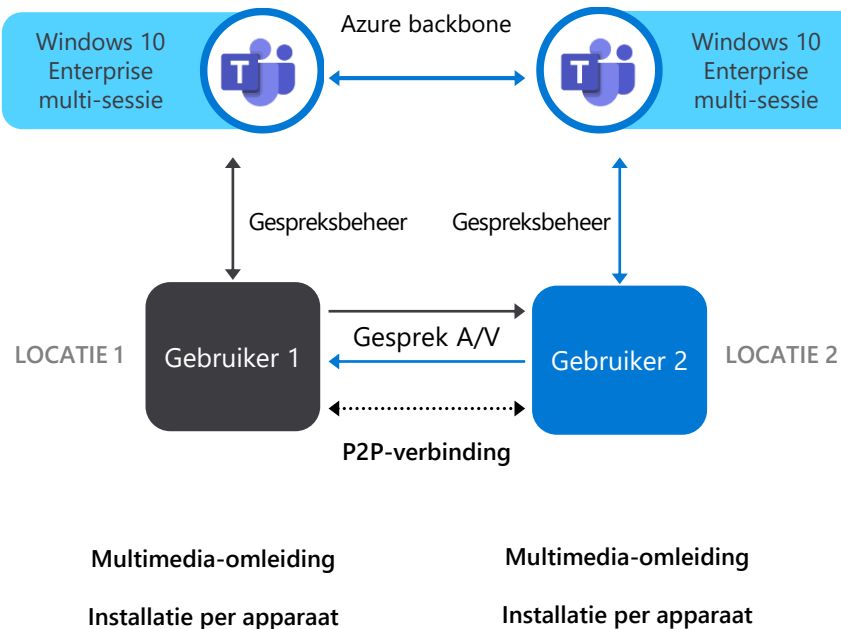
Windows 10 Enterprise multi-sessie

Azure backbone

Windows 10 Enterprise multi-sessie

Gespreksbeheer

Gespreksbeheer

LOCATIE 1

Gebruiker 1

Gesprek A/V

Gebruiker 2

LOCATIE 2

P2P-verbinding

Multimedia-omleiding

Installatie per apparaat

Multimedia-omleiding

Installatie per apparaat